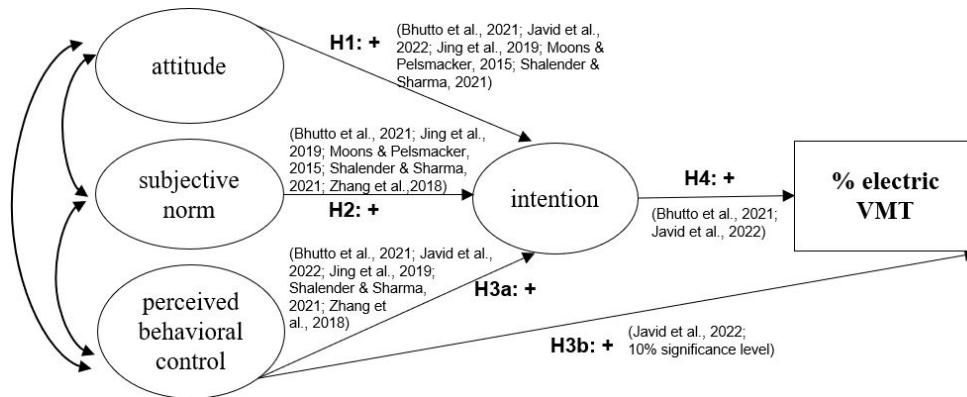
attitude

H1: +

(Bhutto et al., 2021; Javid et al., 2022; Jing et al., 2019; Moons & Pelsmacker, 2015; Shalender & Sharma, 2021)

(Bhutto et al., 2021; Jing et al., 2019; Moons & Pelsmacker, 2015; Shalender & Sharma, 2021; Zhang et al.,2018)

subjective norm

H2: +

intention

H4: +

(Bhutto et al., 2021; Javid et al., 2022)

% electric VMT

(Bhutto et al., 2021; Javid et al., 2022; Jing et al., 2019; Shalender & Sharma, 2021; Zhang et al., 2018)

H3a: +

perceived behavioral control

H3b: +

(Javid et al., 2022; 10% significance level)